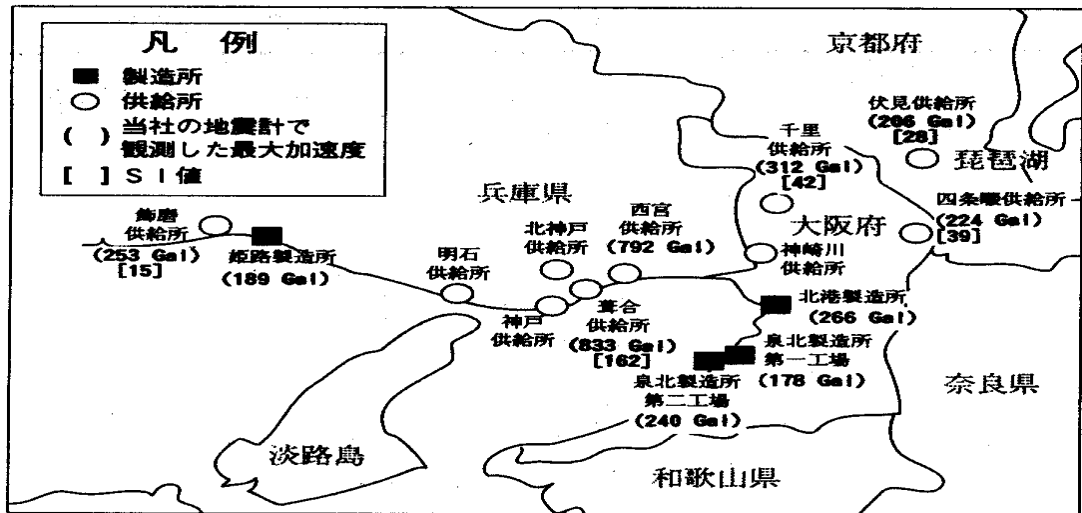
凡　例
■ 製造所
○ 供給所
( ) 当社の地震計で観測した最大加速度
[ ] S I 値

京都府
伏見供給所
(206 Gal)
[28]
千里
供給所
(312 Gal)
[42]
琵琶湖
四条畷供給所
(224 Gal)
[39]
兵庫県
大阪府
飾磨
供給所
(253 Gal)
[15]
姫路製造所
(189 Gal)
明石
供給所
北神戸
供給所
西宮
供給所
(792 Gal)
神崎川
供給所
神戸
供給所
葺合
供給所
(833 Gal)
[162]
北港製造所
(266 Gal)
泉北製造所
第一工場
(178 Gal)
泉北製造所
第二工場
(240 Gal)
奈良県
淡路島
和歌山県